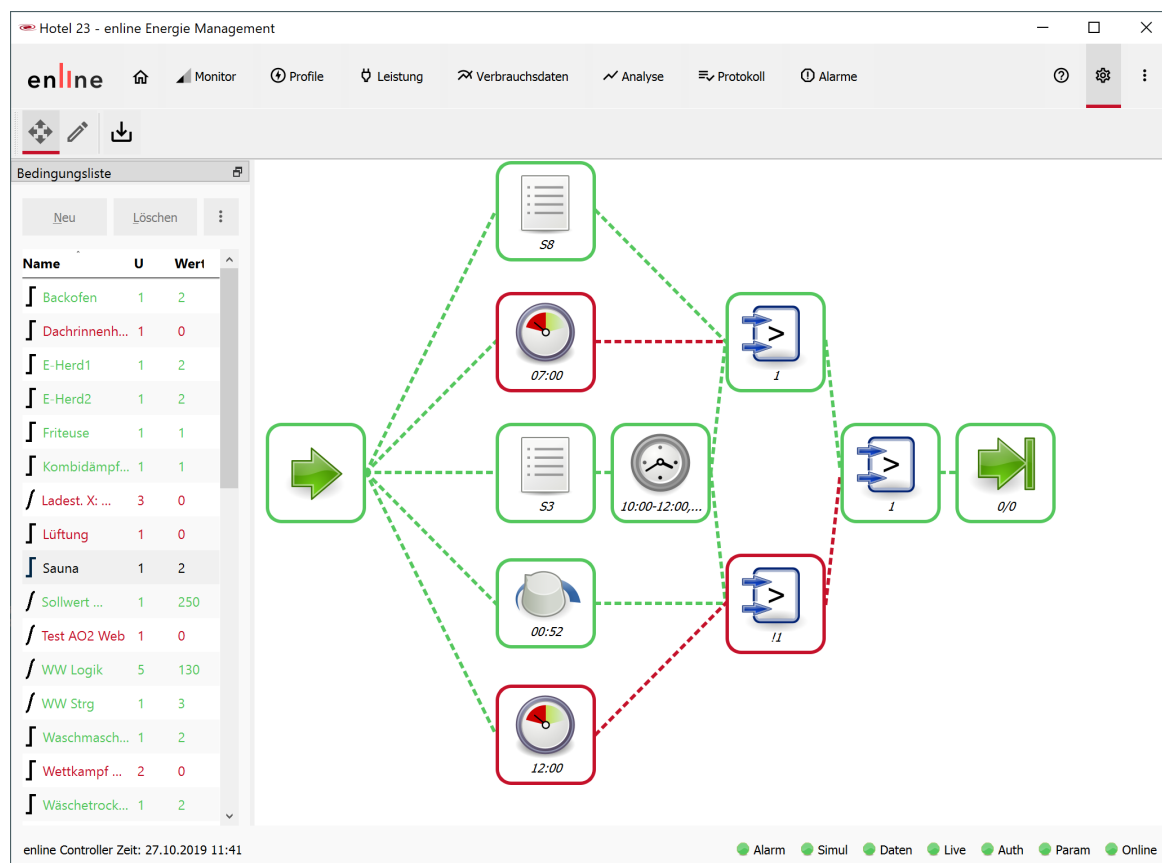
Hotel 23 - enline Energie Management

enline Monitor Profile Leistung Verbrauchsdaten Analyse Protokoll Alarme

Bedingungsliste

Neu Löschen

| Name | U | Wert |
|---|---|---|
| Backofen | 1 | 2 |
| Dachrinnenh... | 1 | 0 |
| E-Herd1 | 1 | 2 |
| E-Herd2 | 1 | 2 |
| Friteuse | 1 | 1 |
| Kombidämpf... | 1 | 1 |
| Ladest. X: ... | 3 | 0 |
| Lüftung | 1 | 0 |
| Sauna | 1 | 2 |
| Sollwert ... | 1 | 250 |
| Test AO2 Web | 1 | 0 |
| WW Logik | 5 | 130 |
| WW Strg | 1 | 3 |
| Waschmasch... | 1 | 2 |
| Wettkampf ... | 2 | 0 |
| Wäschetrock... | 1 | 2 |

S8

07:00

1

S3

10:00-12:00,...

1

0/0

00:52

!1

12:00

enline Controller Zeit: 27.10.2019 11:41

Alarm Simul Daten Live Auth Param Online